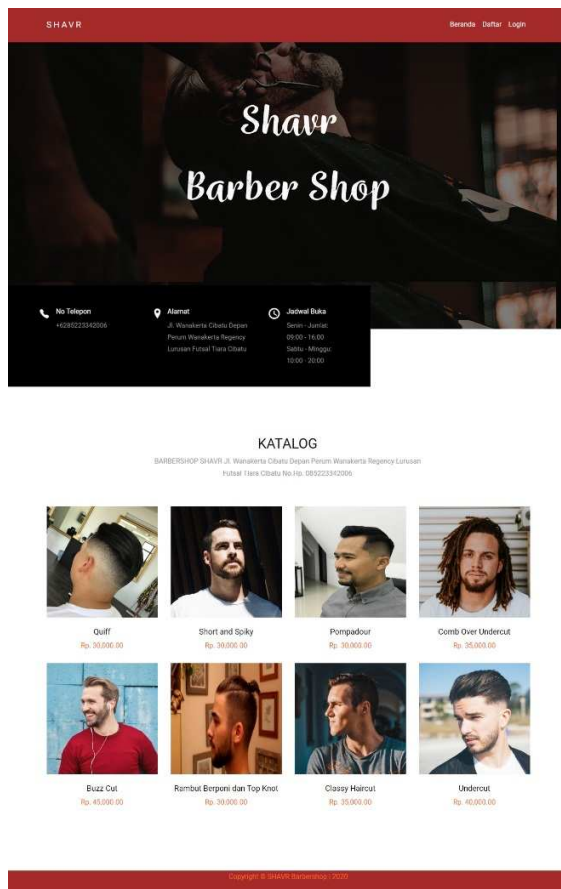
SHAVR

Beranda Daftar Login

Shavr

Barber Shop

No Telepon
+6285223342006

Alamat
Jl. Wanakerta Cibatu Depan Perum Wanakerta Regency Lurusan Futsal Tiara Cibatu

Jadwal Buka
Senin - Jumlat: 09:00 - 16:00
Sabtu - Minggu: 10:00 - 20:00

KATALOG

BARBERSHOP SHAVR Jl. Wanakerta Cibatu Depan Perum Wanakerta Regency Lurusan Futsal Tiara Cibatu No.Hp. 085223342006.

Quiff
Rp. 30,000.00

Short and Spiky
Rp. 30,000.00

Pompadour
Rp. 30,000.00

Comb Over Undercut
Rp. 35,000.00

Buzz Cut
Rp. 45,000.00

Rambut Berponi dan Top Knot
Rp. 30,000.00

Classy Haircut
Rp. 35,000.00

Undercut
Rp. 40,000.00

Copyright © SHAVR Barbershop | 2020